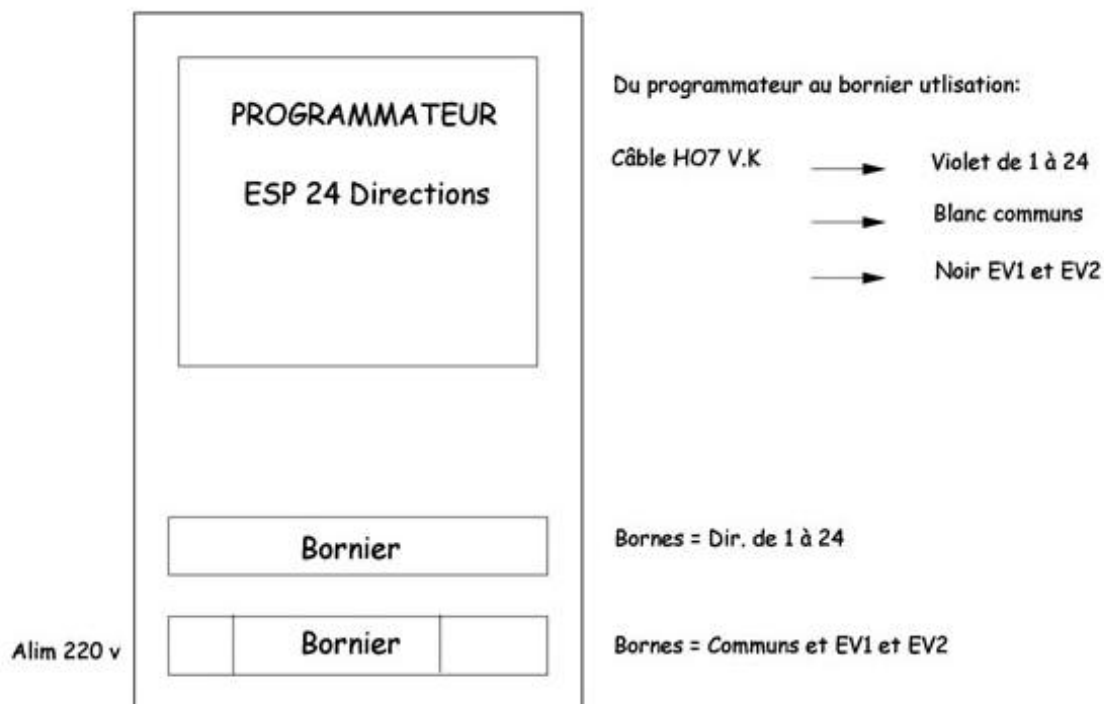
PROGRAMMATEUR

ESP 24 Directions

Du programmateur au bornier utlisation:

Câble HO7 V.K

Violet de 1 à 24

Blanc communs

Noir EV1 et EV2

Bornier

Bornes = Dir. de 1 à 24

Alim 220 v

Bornier

Bornes = Communs et EV1 et EV2